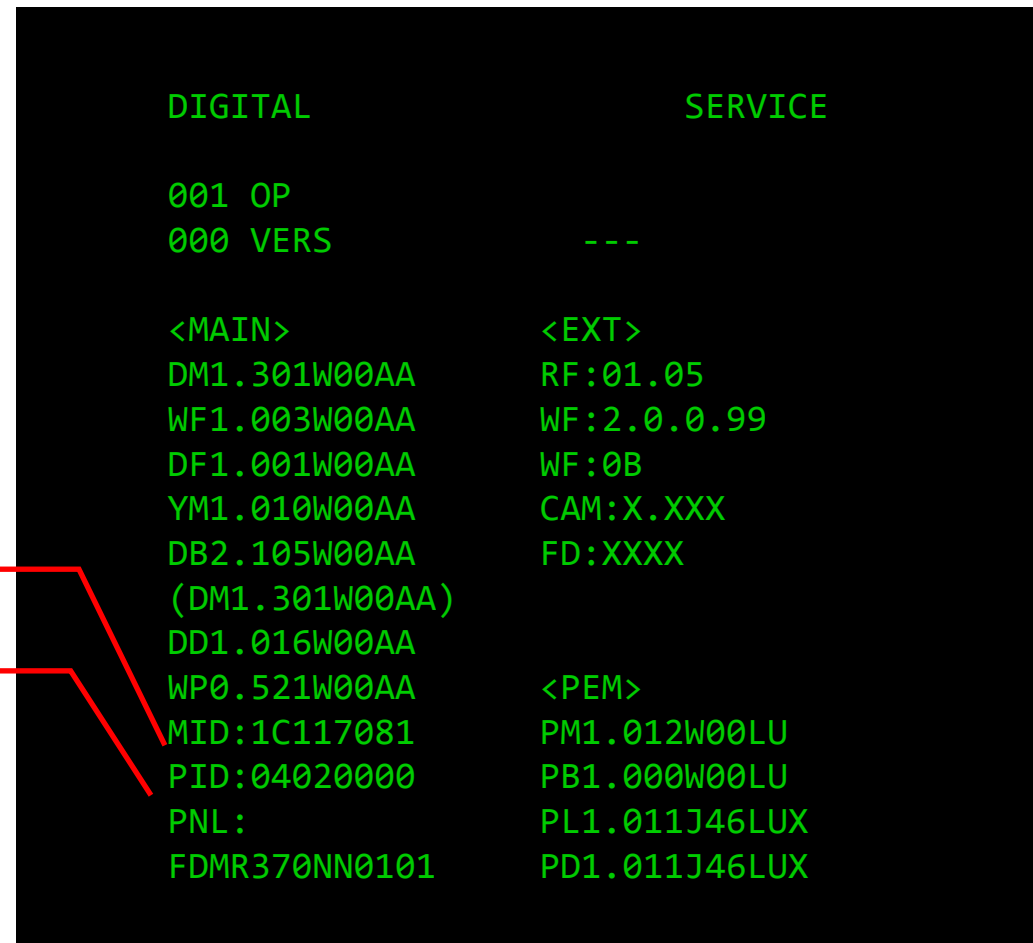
DIGITAL SERVICE

001 OP
000 VERS ---

| <MAIN> | <EXT> |
|---|---|
| DM1.301W00AA | RF:01.05 |
| WF1.003W00AA | WF:2.0.0.99 |
| DF1.001W00AA | WF:0B |
| YM1.010W00AA | CAM:X.XXX |
| DB2.105W00AA | FD:XXXX |
| (DM1.301W00AA) | |
| DD1.016W00AA | |
| WP0.521W00AA | <PEM> |
| MID:1C117081 | PM1.012W00LU |
| PID:04020000 | PB1.000W00LU |
| PNL: | PL1.011J46LUX |
| FDMR370NN0101 | PD1.011J46LUX |